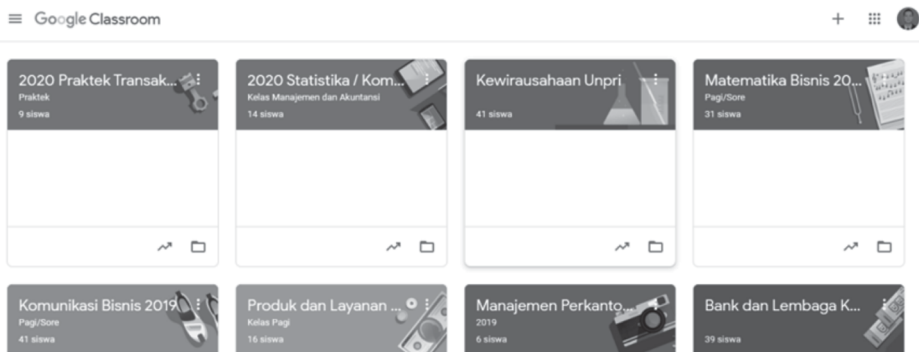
Google Classroom

2020 Praktek Transak...
Praktek
9 siswa

2020 Statistika / Kom...
Kelas Manajemen dan Akuntansi
14 siswa

Kewirausahaan Unpri
41 siswa

Matematika Bisnis 20...
Pagi/Sore
31 siswa

Komunikasi Bisnis 2019
Pagi/Sore
41 siswa

Produk dan Layanan ...
Kelas Pagi
16 siswa

Manajemen Perkanto...
2019
6 siswa

Bank dan Lembaga K...
39 siswa